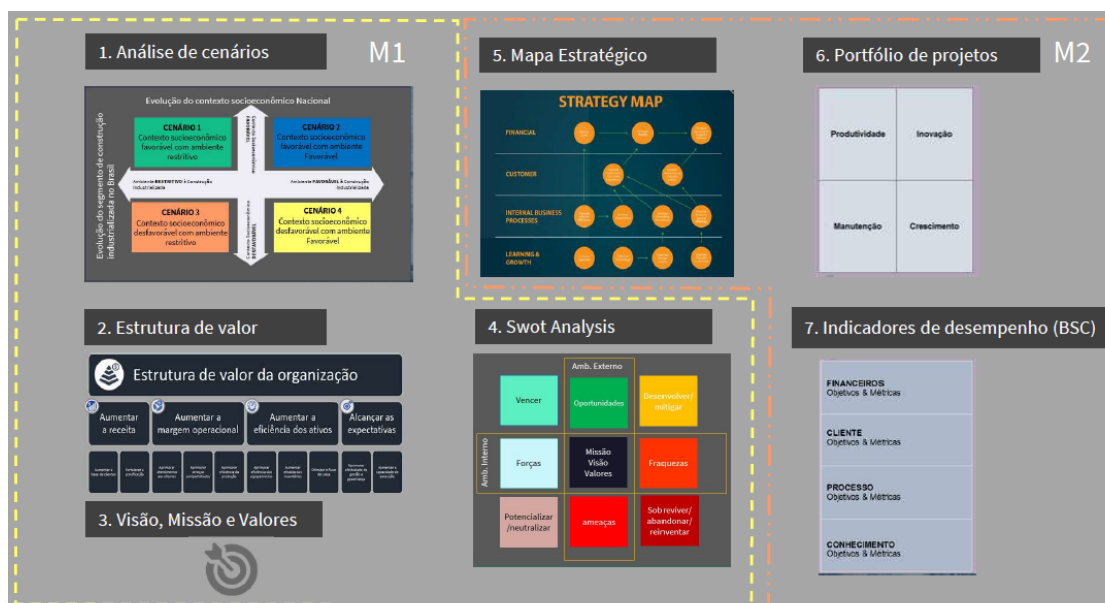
1. Análise de cenários

M1

Evolução do contexto socioeconômico Nacional

Evolução do segmento de construção industrializada no Brasil

CENÁRIO 1
Contexto socioeconômico favorável com ambiente restritivo

CENÁRIO 2
Contexto socioeconômico favorável com ambiente Favorável

Ambiente RESTRITIVO à Construção Industrializada

Ambiente FAVORÁVEL à Construção Industrializada

CENÁRIO 3
Contexto socioeconômico desfavorável com ambiente restritivo

CENÁRIO 4
Contexto socioeconômico desfavorável com ambiente Favorável

5. Mapa Estratégico

STRATEGY MAP

FINANCIAL

CUSTOMER

INTERNAL BUSINESS PROCESSES

LEARNING & GROWTH

6. Portfólio de projetos

M2

| Produtividade | Inovação |
|---|---|
| Manutenção | Crescimento |

2. Estrutura de valor

Estrutura de valor da organização

Aumentar a receita

Aumentar a margem operacional

Aumentar a eficiência dos ativos

Alcançar as expectativas

4. Swot Analysis

Amb. Externo

Amb. Interno

| | | |
|---|---|---|
| Vencer | Oportunidades | Desenvolver/ mitigar |
| Forças | Missão Visão Valores | Fraquezas |
| Potencializar /neutralizar | ameaças | Sob reviver/ abandonar/ reinventar |

7. Indicadores de desempenho (BSC)

FINANCEIROS
Objetivos & Métricas

CLIENTE
Objetivos & Métricas

PROCESSO
Objetivos & Métricas

CONHECIMENTO
Objetivos & Métricas

3. Visão, Missão e Valores